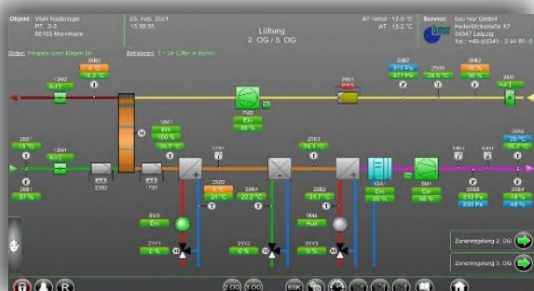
Objekt: VSM Radiologie
PT: 2-5
68165 Mannheim

03. Feb. 2021
15:38:55

Lüftung
2. OG / 5. OG

AT mittel: 13.6 °C
AT: 13.2 °C

Service: Sauter GmbH
Tel.: +49 (0)341 - 2 44 80 0

Status: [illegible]

Betriebsart: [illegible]

Zonenregelung 2. OG
Zonenregelung 5. OG

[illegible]